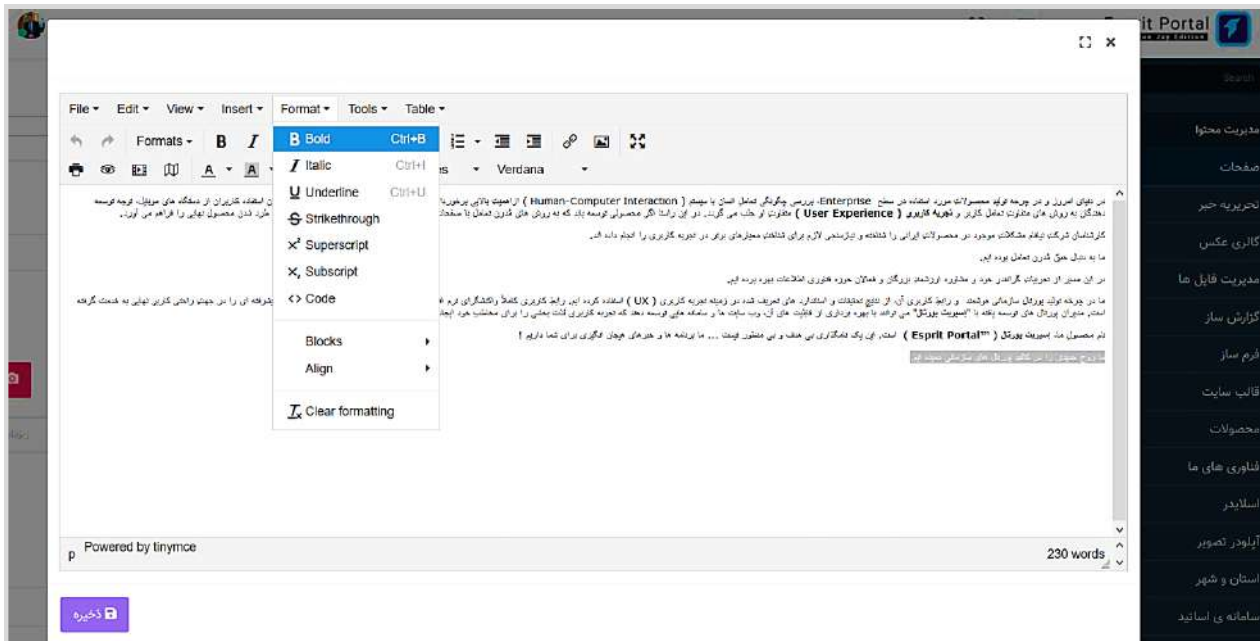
File ▾ Edit ▾ View ▾ Insert ▾ Format ▾ Tools ▾ Table ▾

Formats ▾ B I

Verdana

B Bold Ctrl+B
I Italic Ctrl+I
U Underline Ctrl+U
S Strikethrough
x² Superscript
x₂ Subscript
<> Code
Blocks
Align
Clear formatting

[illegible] Enterprise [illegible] ( Human-Computer Interaction ) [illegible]
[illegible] ( User Experience ) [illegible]

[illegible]

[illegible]

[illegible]

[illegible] ( UX ) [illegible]

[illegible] ( Esprit Portal™ ) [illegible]

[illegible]

p Powered by tinymce

230 words

ذخیره

it Portal

مدیریت محتوا
صفحات
تحریریه خبر
گالری عکس
مدیریت فایل ها
گزارش ساز
فرم ساز
قالب سایت
محصولات
فناوری های ما
اسلایدر
آپلودر تصویر
استان و شهر
سامانه ی اساتید